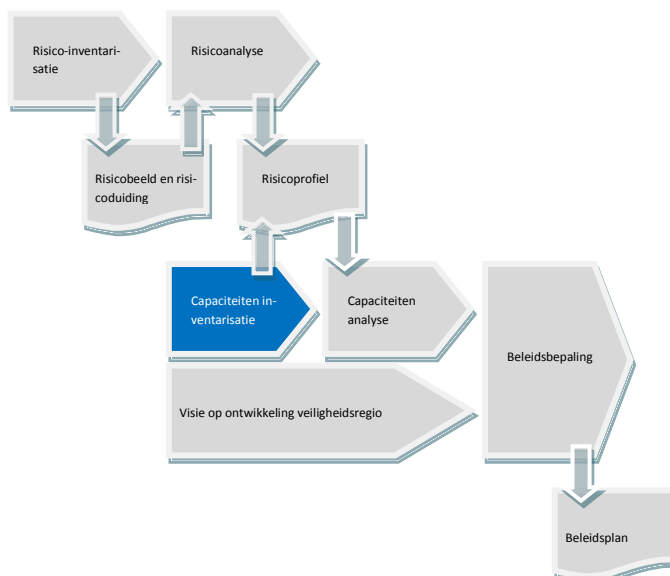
Risico-inventarisatie

Risicoanalyse

Risicobeeld en risicoduiding

Risicoprofiel

Capaciteiten inventarisatie

Capaciteiten analyse

Beleidsbepaling

Visie op ontwikkeling veiligheidsregio

Beleidsplan